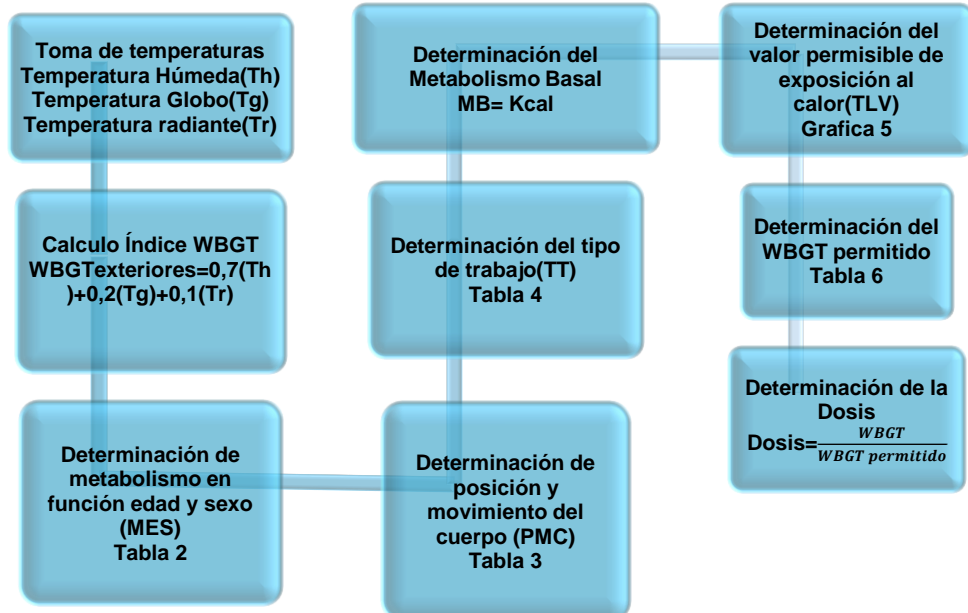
Toma de temperaturas
Temperatura Húmeda(Th)
Temperatura Globo(Tg)
Temperatura radiante(Tr)

Calculo Índice WBGT
WBGTexteriores=0,7(Th)+0,2(Tg)+0,1(Tr)

Determinación de metabolismo en función edad y sexo (MES)
Tabla 2

Determinación de posición y movimiento del cuerpo (PMC)
Tabla 3

Determinación del tipo de trabajo(TT)
Tabla 4

Determinación del Metabolismo Basal
MB= Kcal

Determinación del valor permisible de exposición al calor(TLV)
Grafica 5

Determinación del WBGT permitido
Tabla 6

Determinación de la Dosis
Dosis=$\frac{WBGT}{WBGT\ permitido}$